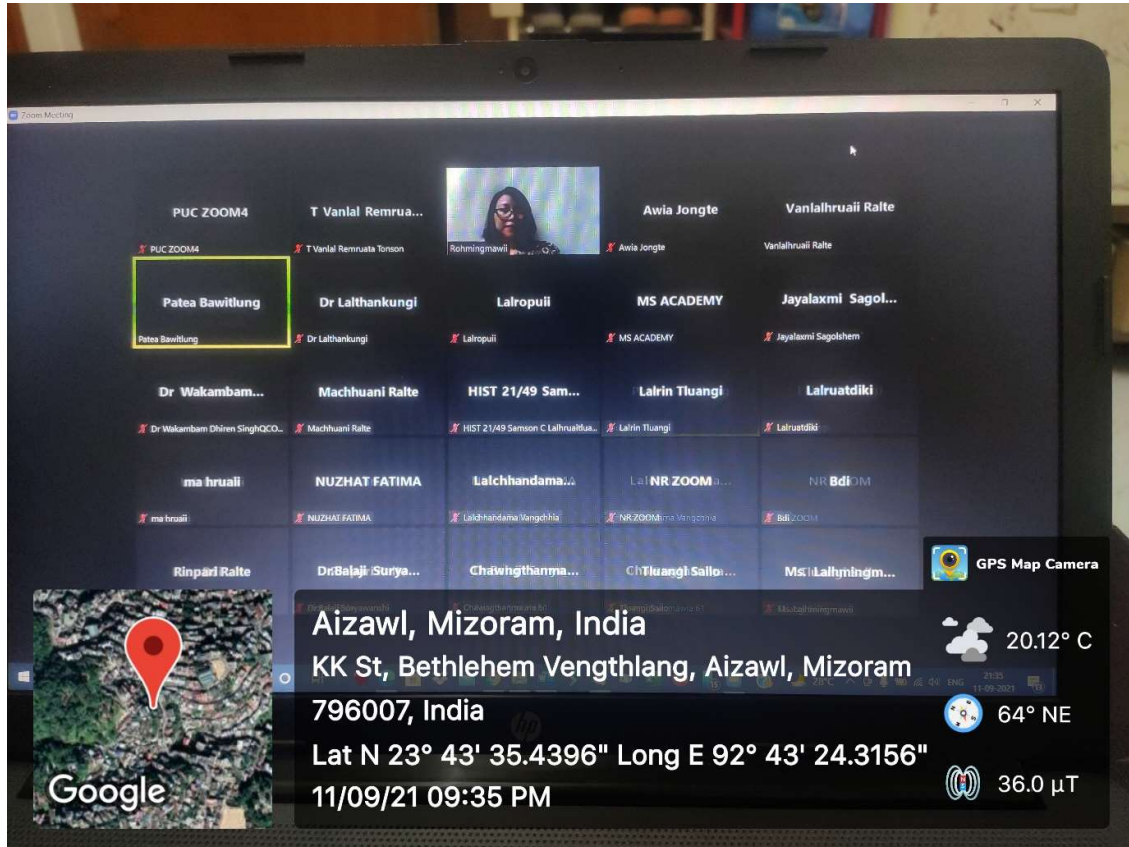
Zoom Meeting

PUC ZOOM4
PUC ZOOM4

T Vanlal Remrua...
T Vanlal Remruata Tonson

Rohmingmawii

Awia Jongte
Awia Jongte

Vanlalhruaii Ralte
Vanlalhruaii Ralte

Patea Bawitlung
Patea Bawitlung

Dr Lalthankungi
Dr Lalthankungi

Lalropuii
Lalropuii

MS ACADEMY
MS ACADEMY

Jayalaxmi Sagol...
Jayalaxmi Sagolshem

Dr Wakambam...
Dr Wakambam Dhiren SinghQCO...

Machhuani Ralte
Machhuani Ralte

HIST 21/49 Sam...
HIST 21/49 Samson C Lalhruaitlua...

Lalrin Tluangi
Lalrin Tluangi

Lalruatdiki
Lalruatdiki

ma hruaii
ma hruaii

NUZHAT FATIMA
NUZHAT FATIMA

Lalchhandama...
Lalchhandama Vangchhia

NR ZOOM
NR ZOOM

Bdi
Bdi

Rinpari Ralte

Dr.Balaji Surya...

Chawngthanma...

Tluangi Sailo...

Ms Lalhmingm...

GPS Map Camera

Google

Aizawl, Mizoram, India
KK St, Bethlehem Vengthlang, Aizawl, Mizoram 796007, India
Lat N 23° 43' 35.4396" Long E 92° 43' 24.3156"
11/09/21 09:35 PM

20.12° C
64° NE
36.0 µT

28°C ENG 21:35 11-09-2021